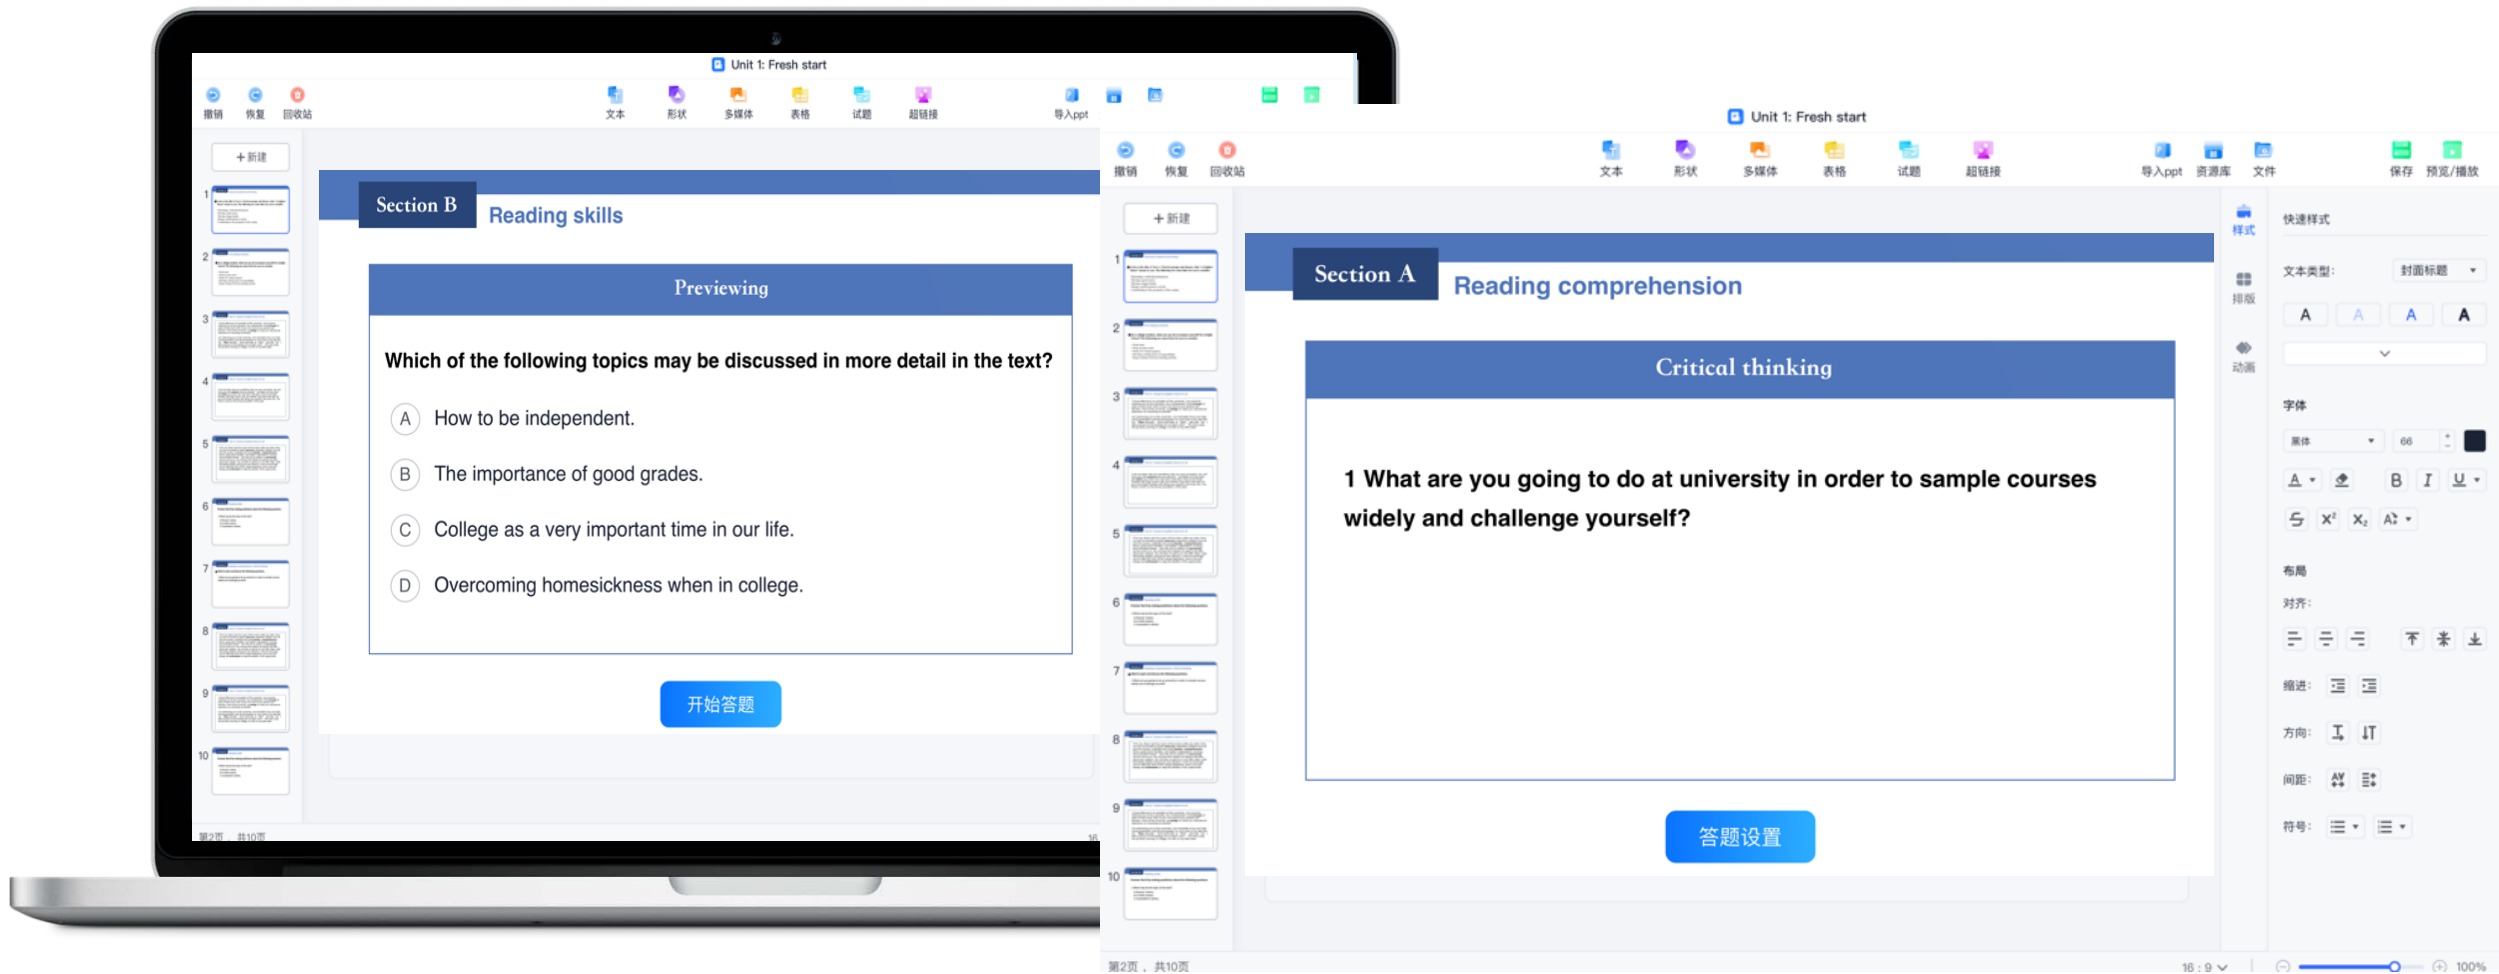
Unit 1: Fresh start

撤销 恢复 回收站 文本 形状 多媒体 表格 试题 超链接 导入ppt

+ 新建

1 2 3 4 5 6 7 8 9 10

Section B Reading skills

Previewing

Which of the following topics may be discussed in more detail in the text?

A How to be independent.

B The importance of good grades.

C College as a very important time in our life.

D Overcoming homesickness when in college.

开始答题

第2页 , 共10页

Unit 1: Fresh start

撤销 恢复 回收站 文本 形状 多媒体 表格 试题 超链接 导入ppt 资源库 文件 保存 预览/播放

+ 新建

1 2 3 4 5 6 7 8 9 10

Section A Reading comprehension

Critical thinking

1 What are you going to do at university in order to sample courses widely and challenge yourself?

答题设置

样式 排版 动画

快速样式

文本类型: 封面标题

A A A A

字体

黑体 66

B I U

布局

对齐:

缩进:

方向:

间距:

符号:

第2页 , 共10页

16 : 9

100%